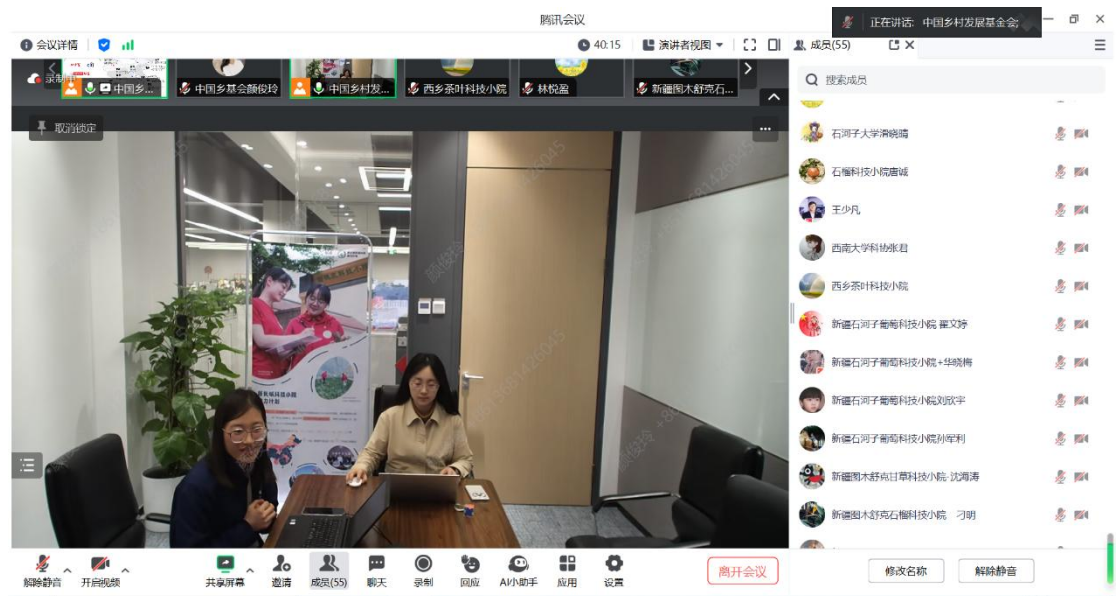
腾讯会议

正在讲话：中国乡村发展基金会

会议详情

40:15

演讲者视图

成员(55)

录制中

中国乡...

中国乡基会颜俊玲

中国乡村发...

西乡茶叶科技小院

林悦盈

新疆图木舒克石...

取消锁定

搜索成员

石河子大学潘晓晴

石榴科技小院唐诚

王少凡

西南大学科协张君

西乡茶叶科技小院

新疆石河子葡萄科技小院 翟文婷

新疆石河子葡萄科技小院+华晓梅

新疆石河子葡萄科技小院刘欣宇

新疆石河子葡萄科技小院孙军利

新疆图木舒克甘草科技小院-沈海涛

新疆图木舒克石榴科技小院 刁明

修改名称

解除静音

解除静音

开启视频

共享屏幕

邀请

成员(55)

聊天

录制

回应

AI小助手

应用

设置

离开会议